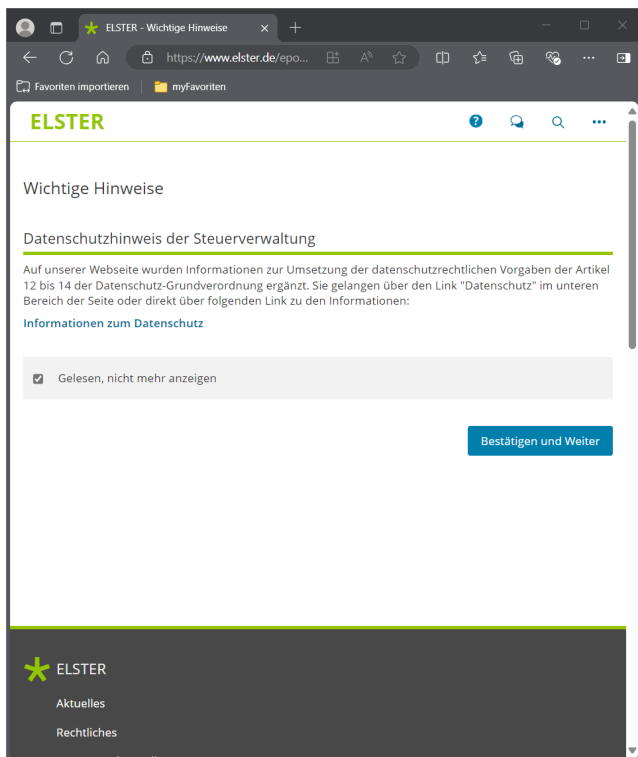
ELSTER - Wichtige Hinweise

https://www.elster.de/epo...

Favoriten importieren | myFavoriten

ELSTER

Wichtige Hinweise

Datenschutzhinweis der Steuerverwaltung

Auf unserer Webseite wurden Informationen zur Umsetzung der datenschutzrechtlichen Vorgaben der Artikel 12 bis 14 der Datenschutz-Grundverordnung ergänzt. Sie gelangen über den Link "Datenschutz" im unteren Bereich der Seite oder direkt über folgenden Link zu den Informationen:

Informationen zum Datenschutz

Gelesen, nicht mehr anzeigen

Bestätigen und Weiter

ELSTER

Aktuelles

Rechtliches